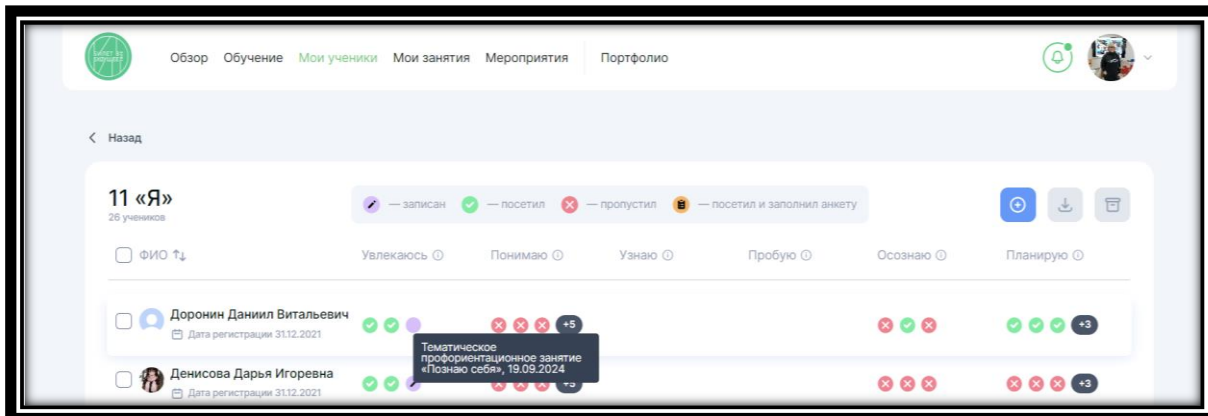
Обзор Обучение Мои ученики Мои занятия Мероприятия Портфолио

< Назад

11 «Я»
26 учеников

— записан — посетил — пропустил — посетил и заполнил анкету

ФИО Увлекаюсь Понимаю Узнаю Пробую Осознаю Планирую

Доронин Даниил Витальевич
Дата регистрации 31.12.2021
+5 +3

Тематическое профориентационное занятие «Познаю себя», 19.09.2024

Денисова Дарья Игоревна
Дата регистрации 31.12.2021
+5 +3